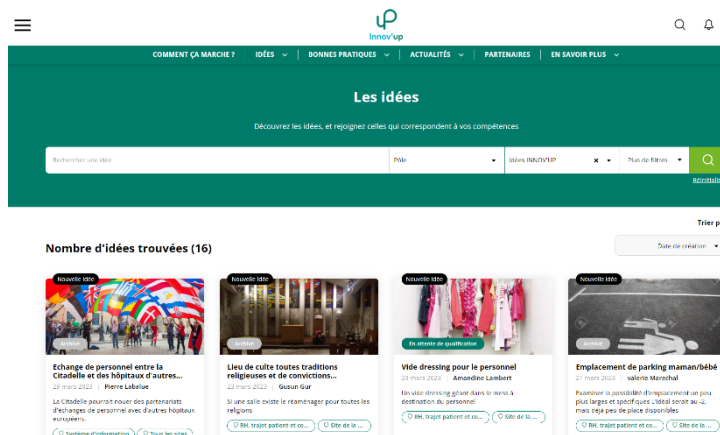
Innov'up

COMMENT ÇA MARCHE ? | IDÉES | BONNES PRATIQUES | ACTUALITÉS | PARTENAIRES | EN SAVOIR PLUS

Les idées

Découvrez les idées, et rejoignez celles qui correspondent à vos compétences

Rechercher une idée | Pôle | Idées INNOV'UP | Plus de filtres

Réinitiali

Trier p

Nombre d'idées trouvées (16)

Date de création

Nouvelle idée
Archivé
Echange de personnel entre la Citadelle et des hôpitaux d'autres...
29 mars 2023 | Pierre Labalue
La Citadelle pourrait nouer des partenariats d'échanges de personnel avec d'autres hôpitaux européens...
Système d'information | Tous les sites

Nouvelle idée
Archivé
Lieu de culte toutes traditions religieuses et de convictions...
23 mars 2023 | Gusun Gur
Si une salle existe le réaménager pour toutes les religions
RH, trajet patient et co... | Site de la ...

Nouvelle idée
En attente de qualification
Vide dressing pour le personnel
29 mars 2023 | Amandine Lambert
Un vide dressing géant dans le mess à destination du personnel
RH, trajet patient et co... | Site de la ...

Nouvelle idée
Archivé
Emplacement de parking maman/bébé
21 mars 2023 | valerie Marechal
Examiner la possibilité d'emplacement un peu plus larges et spécifiques (l'idéal serait au -2, mais déjà peu de place disponibles
RH, trajet patient et co... | Site de la ...